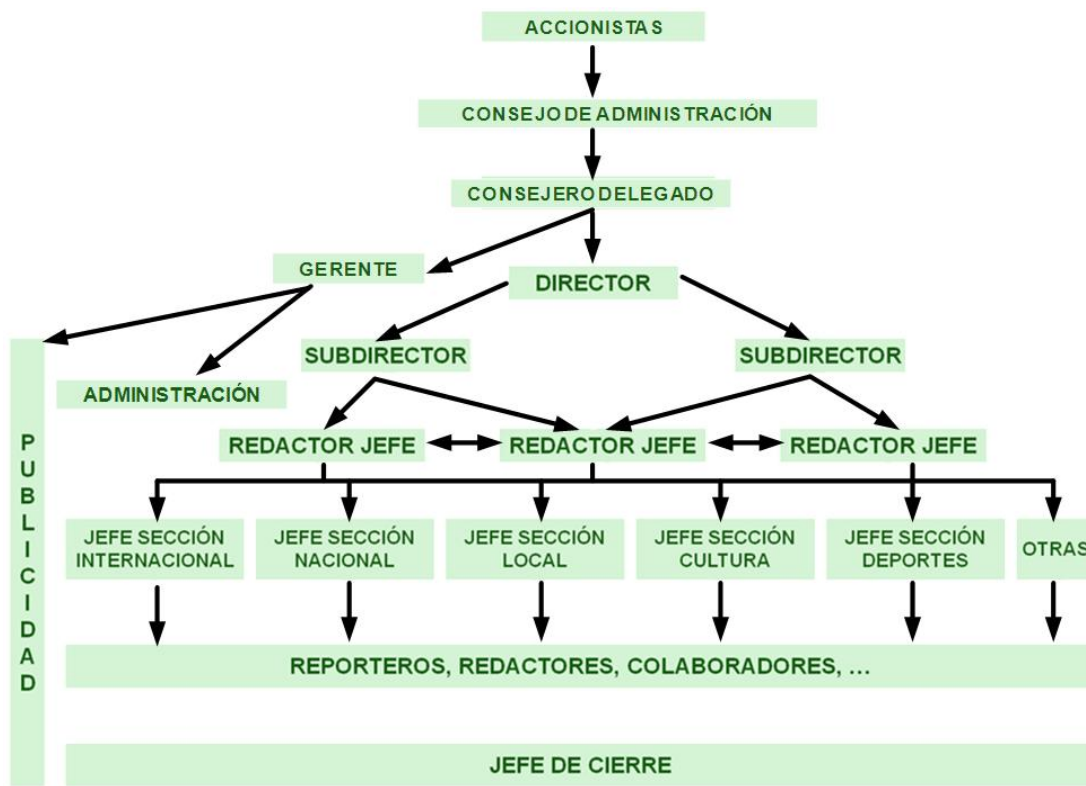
ACCIONISTAS

CONSEJO DE ADMINISTRACIÓN

CONSEJERO DELEGADO

GERENTE

DIRECTOR

PUBLICIDAD

ADMINISTRACIÓN

SUBDIRECTOR

SUBDIRECTOR

REDACTOR JEFE

REDACTOR JEFE

REDACTOR JEFE

JEFE SECCIÓN INTERNACIONAL

JEFE SECCIÓN NACIONAL

JEFE SECCIÓN LOCAL

JEFE SECCIÓN CULTURA

JEFE SECCIÓN DEPORTES

OTRAS

REPORTEROS, REDACTORES, COLABORADORES, ...

JEFE DE CIERRE